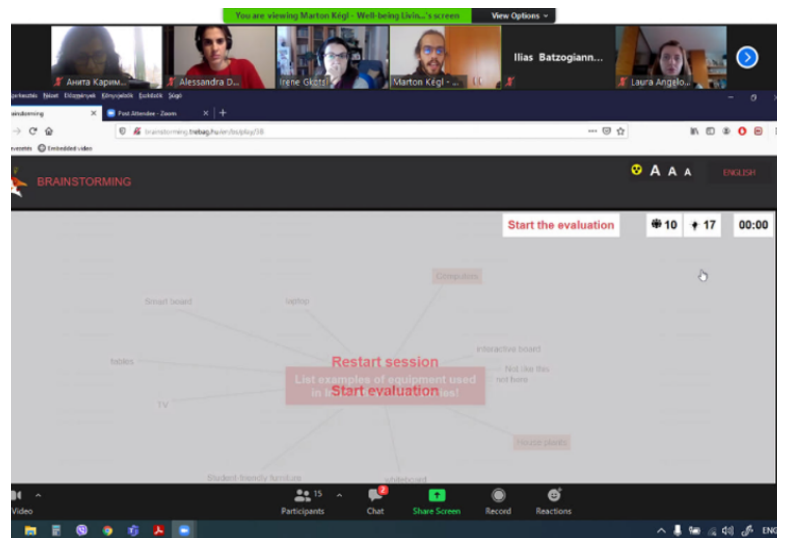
You are viewing Marton Kégl - Well-being Livin...'s screen
View Options

Анита Карим...
Alessandra D...
Irene Ghotsi
Marton Kégl - ...
Ilias Batzogiann...
Laura Angelo...

Szerkesztés Nézet Előzmények Könyvjelzők Eszközök Súgó
ainstorming
Post Attendee - Zoom
brainstorming.trebag.hu/en/outplay/38
Embedded video

BRAINSTORMING
A A A
ENGLISH

Start the evaluation
10
17
00:00

Computer
Smart board
laptop
interactive board
tables
Not like this not here
TV
Restart session
List examples of equipment used in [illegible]
Start evaluation
house plants
Student friendly furniture
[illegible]

Video
15
Participants
2
Chat
Share Screen
Record
Reactions
ENG